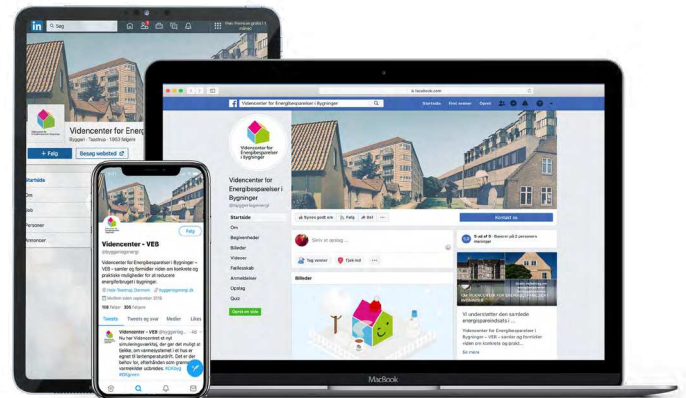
in Søg

Prøv Premium gratis i 1 måned

Videncenter for Energi
Byggeri · Taastrup · 1.953 følgere

+ Følg

Besøg webstedet

Startside
Om
Job
Personer
Annoncer

a.facebook.com

Videncenter for Energibesparelser i Bygninger

Startside Find venner Opret

Videncenter for Energibesparelser i Bygninger

Videncenter for Energibesparelser i Bygninger
@byggeriogenergi

Startside
Om
Begivenheder
Billeder
Videoer
Fællesskab
Anmeldelser
Opslag
Quiz

Opret en side

Synes godt om
Følg
Del
...

Kontakt os

Skriv et opslag...

Tag venner
Tjek ind
...

Billeder

5 ud af 5 · Baseret på 2 personers meninger

Vi understøtter den samlede energispareindsats i ...

Videncenter for Energibesparelser i Bygninger – VEB – samler og formidler viden om opgradi...

Se mere

MacBook

Følg

Videncenter – VEB
@byggeriogenergi

Videncenter for Energibesparelser i Bygninger – VEB – samler og formidler viden om konkrete og praktiske muligheder for at reducere energiforbruget i bygninger.

Høje-Taastrup, Danmark
byggeriogenergi.dk
Medlem siden september 2016

168 Følger 306 Følgere

Tweets
Tweets og svar
Medier
Likes

Videncenter – VEB @byggeriog... · 4d
Nu har Videncentret et nyt simuleringsværktøj, der gør det muligt at tjekke, om varmesystemet i et hus er egnet til lavtemperaturdrift. Det er den bedste lov, efterhånden som grøn varme...
#DKbyg
#Bygeren